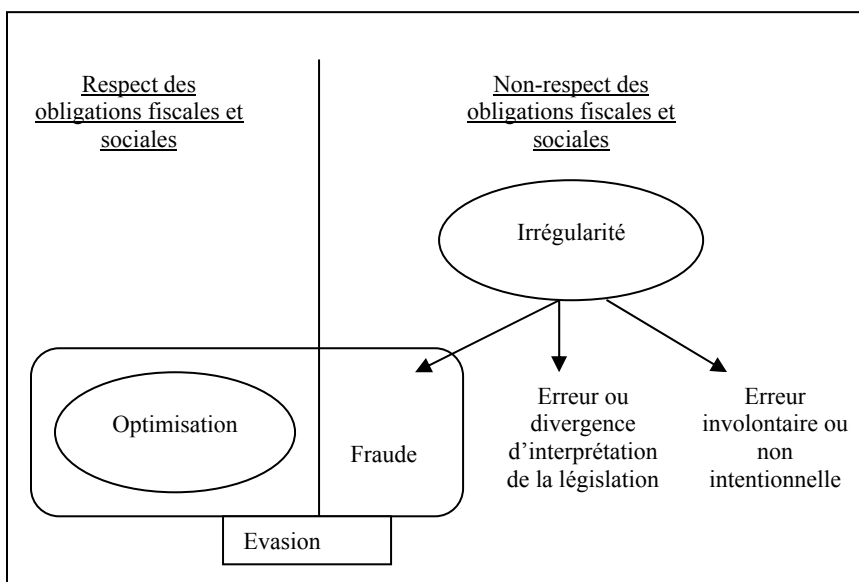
Respect des obligations fiscales et sociales

Non-respect des obligations fiscales et sociales

Irrégularité

Optimisation

Fraude

Erreur ou divergence d'interprétation de la législation

Erreur involontaire ou non intentionnelle

Evasion